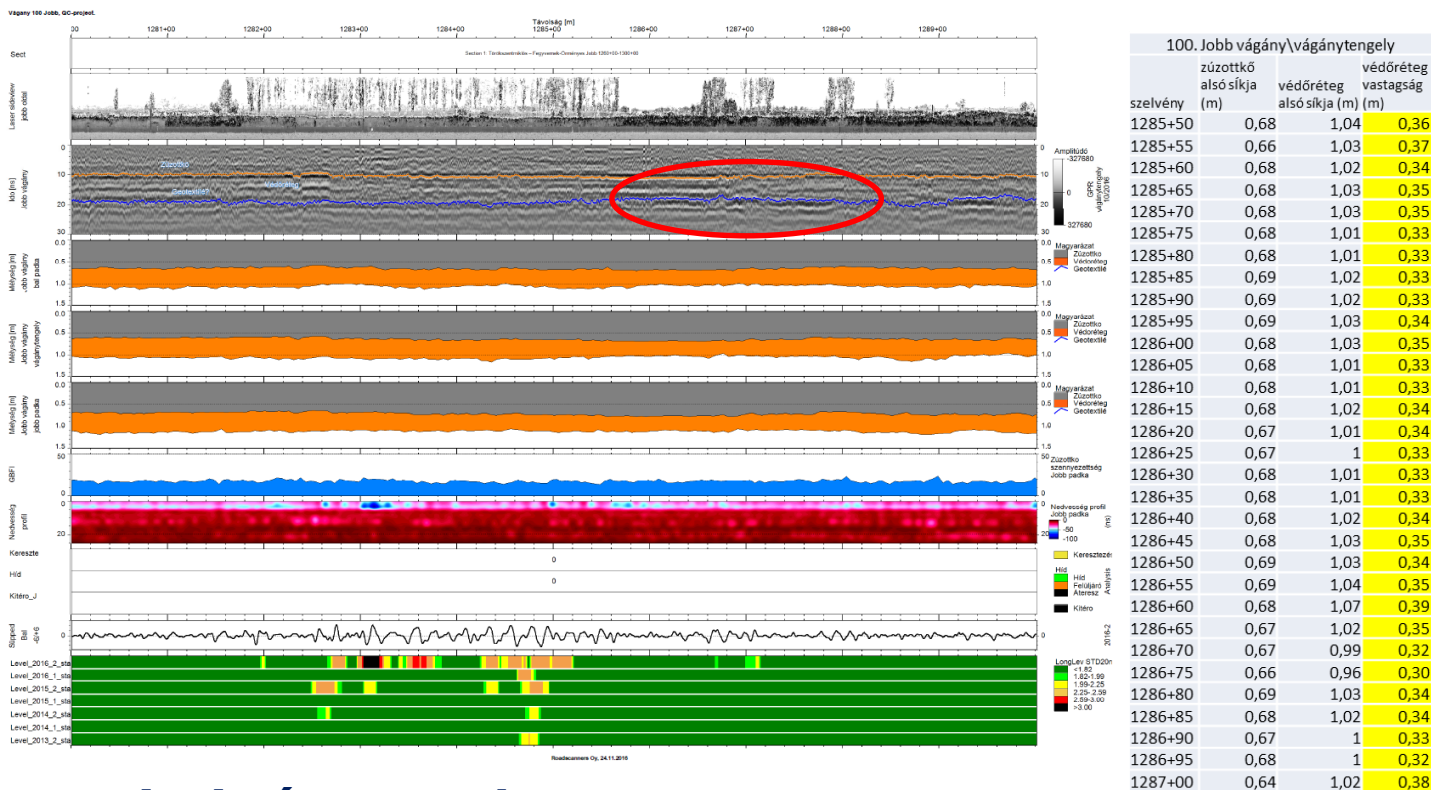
Vágány 100 Jobb, QC-project.

Távolság [m]

00 1281+00 1282+00 1283+00 1284+00 1285+00 1286+00 1287+00 1288+00 1289+00

Sect

Section 1: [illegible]

Laser sideview jobb oldal

Idő [ns] Jobb vágány

0 10 20 30

Zúzottkő

Geotextil?

Védőréteg

Amplitúdó -327680 0 327680

GPR vágánytengely 10/2016

Mélység [m] Jobb vágány bal padka

0.0 0.5 1.0 1.5

Magyarázat Zúzottkő Védőréteg Geotextile

Mélység [m] Jobb vágány vágánytengely

0.0 0.5 1.0 1.5

Magyarázat Zúzottkő Védőréteg Geotextile

Mélység [m] Jobb vágány jobb padka

0.0 0.5 1.0 1.5

Magyarázat Zúzottkő Védőréteg Geotextile

GBFI

50 0

Zúzottkő szennyezettség Jobb padka

Nedvesség profil

0 20

Nedvesség profil Jobb padka 0 -50 -100

(ns)

Kereszte

0

Kereszteződés

Híd

0

Híd Híd Felüljáró Áteresz

Analysis

Kitéro_J

Kitérő

Slipped Bal -6/+6

0

2016-2

Level_2016_2_sta
Level_2016_1_sta
Level_2015_2_sta
Level_2015_1_sta
Level_2014_2_sta
Level_2014_1_sta
Level_2013_2_sta

LongLev STD20m
<1.82
1.82-1.99
1.99-2.25
2.25-2.39
2.59-3.00
>3.00

Roadscanners Oy, 24.11.2016

| 100. Jobb vágány\vágánytengely | | | |
|---|---|---|---|
| szelvény | zúzottkő alsó síkja (m) | védőréteg alsó síkja (m) | védőréteg vastagság (m) |
| 1285+50 | 0,68 | 1,04 | 0,36 |
| 1285+55 | 0,66 | 1,03 | 0,37 |
| 1285+60 | 0,68 | 1,02 | 0,34 |
| 1285+65 | 0,68 | 1,03 | 0,35 |
| 1285+70 | 0,68 | 1,03 | 0,35 |
| 1285+75 | 0,68 | 1,01 | 0,33 |
| 1285+80 | 0,68 | 1,01 | 0,33 |
| 1285+85 | 0,69 | 1,02 | 0,33 |
| 1285+90 | 0,69 | 1,02 | 0,33 |
| 1285+95 | 0,69 | 1,03 | 0,34 |
| 1286+00 | 0,68 | 1,03 | 0,35 |
| 1286+05 | 0,68 | 1,01 | 0,33 |
| 1286+10 | 0,68 | 1,01 | 0,33 |
| 1286+15 | 0,68 | 1,02 | 0,34 |
| 1286+20 | 0,67 | 1,01 | 0,34 |
| 1286+25 | 0,67 | 1 | 0,33 |
| 1286+30 | 0,68 | 1,01 | 0,33 |
| 1286+35 | 0,68 | 1,01 | 0,33 |
| 1286+40 | 0,68 | 1,02 | 0,34 |
| 1286+45 | 0,68 | 1,03 | 0,35 |
| 1286+50 | 0,69 | 1,03 | 0,34 |
| 1286+55 | 0,69 | 1,04 | 0,35 |
| 1286+60 | 0,68 | 1,07 | 0,39 |
| 1286+65 | 0,67 | 1,02 | 0,35 |
| 1286+70 | 0,67 | 0,99 | 0,32 |
| 1286+75 | 0,66 | 0,96 | 0,30 |
| 1286+80 | 0,69 | 1,03 | 0,34 |
| 1286+85 | 0,68 | 1,02 | 0,34 |
| 1286+90 | 0,67 | 1 | 0,33 |
| 1286+95 | 0,68 | 1 | 0,32 |
| 1287+00 | 0,64 | 1,02 | 0,38 |